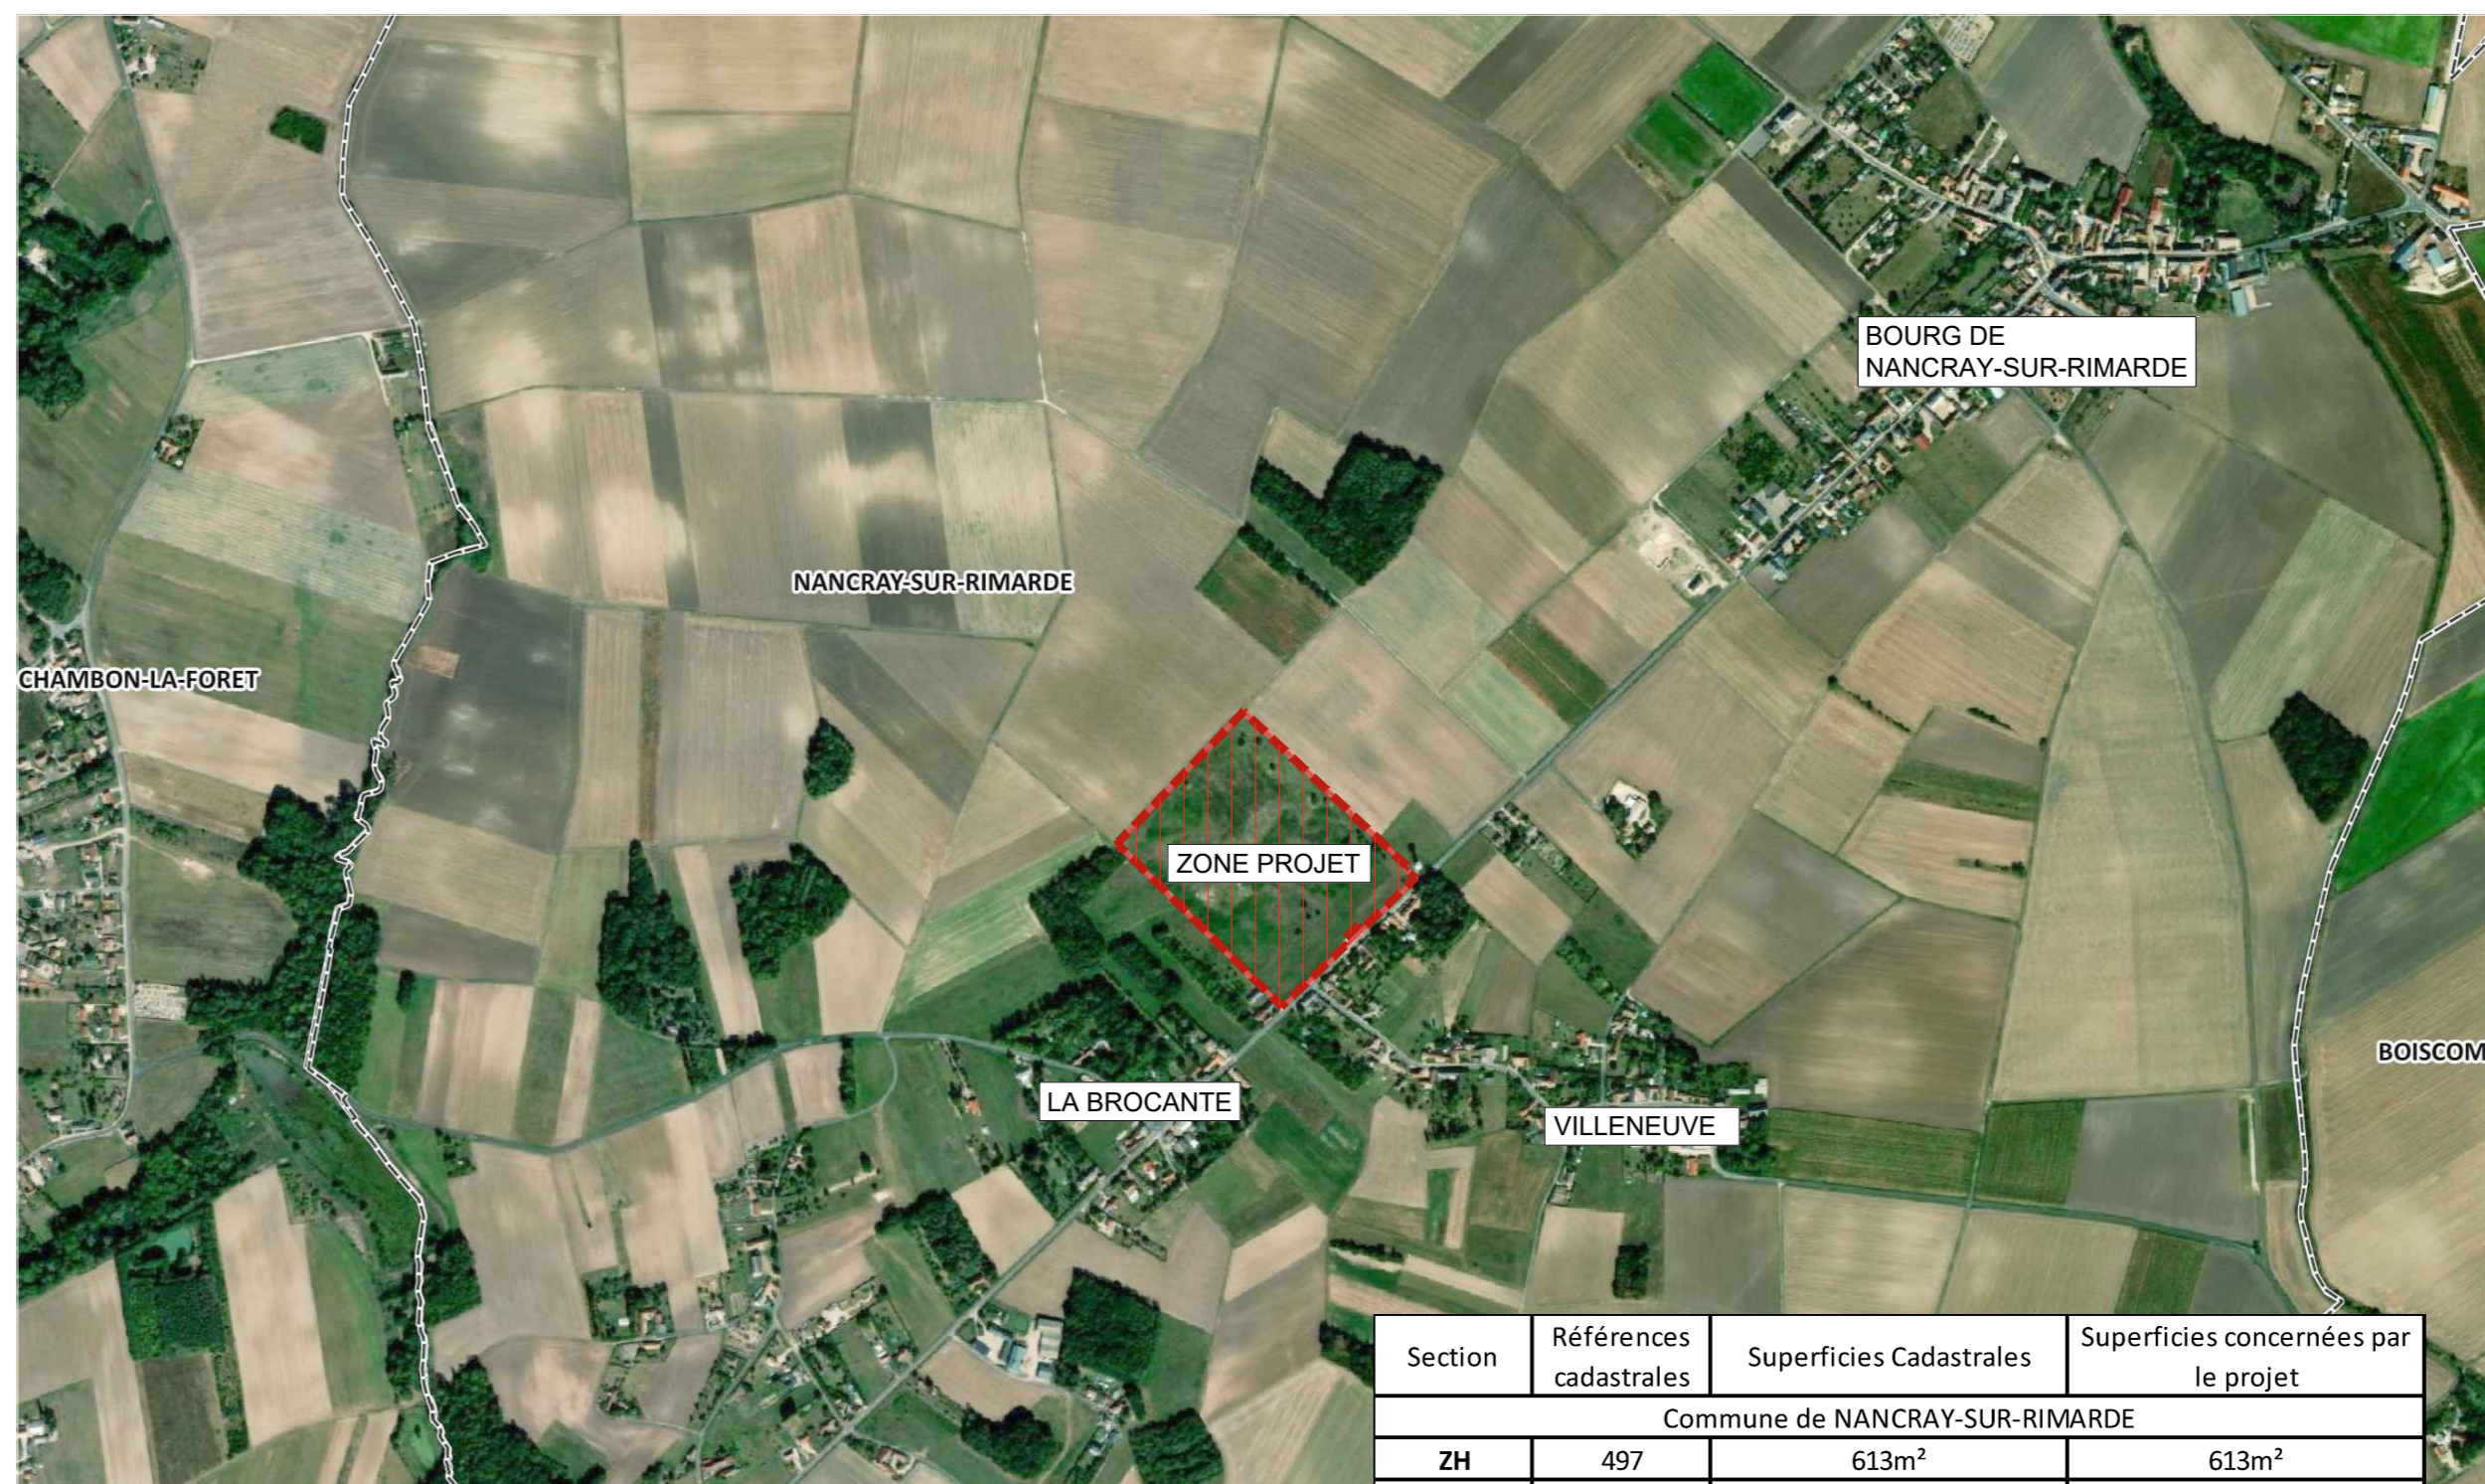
BOURG DE NANCRAY-SUR-RIMARDE

NANCRAY-SUR-RIMARDE

CHAMBON-LA-FORET

ZONE PROJET

BOISCOM

LA BROCANTE

VILLENEUVE

| Section | Références cadastrales | Superficies Cadastrales | Superficies concernées par le projet |
|---|---|---|---|
| Commune de NANCRAY-SUR-RIMARDE | | | |
| ZH | 497 | 613m² | 613m² |